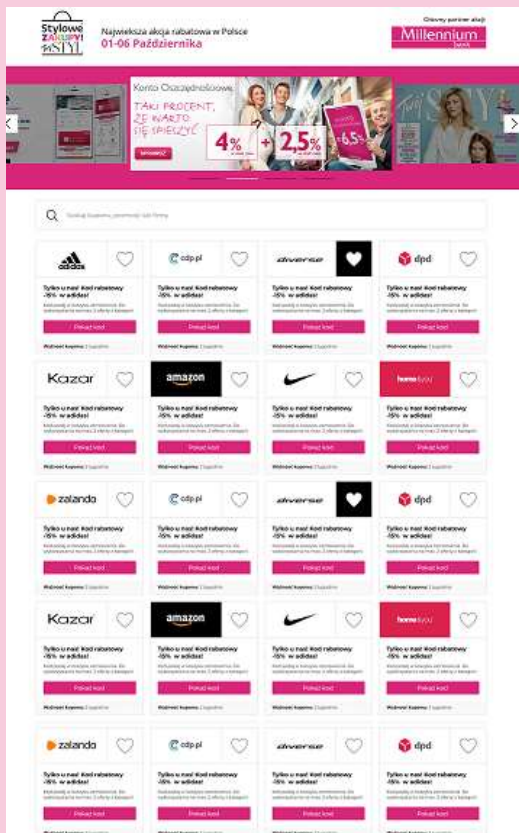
Stylowe ZAKUPY! STYL

Największa akcja rabatowa w Polsce
01-06 Października

Główny partner akcji
Millennium bank

Konto Oszczędnościowe
TAKI PROCENT, ŻE WARTO SIĘ SPIESZYĆ
4%
+ 2,5%
+6,5%
SPRAWDŹ

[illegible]

adidas
Tylko u nas! Kod rabatowy -15% w adidas!
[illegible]
Pokaż kod
Ważność kuponu: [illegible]

cdp.pl
Tylko u nas! Kod rabatowy -15% w adidas!
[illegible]
Pokaż kod
Ważność kuponu: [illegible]

diverse
Tylko u nas! Kod rabatowy -15% w adidas!
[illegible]
Pokaż kod
Ważność kuponu: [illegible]

dpd
Tylko u nas! Kod rabatowy -15% w adidas!
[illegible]
Pokaż kod
Ważność kuponu: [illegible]

Kazar
Tylko u nas! Kod rabatowy -15% w adidas!
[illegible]
Pokaż kod
Ważność kuponu: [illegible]

amazon
Tylko u nas! Kod rabatowy -15% w adidas!
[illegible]
Pokaż kod
Ważność kuponu: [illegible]

Tylko u nas! Kod rabatowy -15% w adidas!
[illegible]
Pokaż kod
Ważność kuponu: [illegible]

home&you
Tylko u nas! Kod rabatowy -15% w adidas!
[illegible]
Pokaż kod
Ważność kuponu: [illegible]

zalando
Tylko u nas! Kod rabatowy -15% w adidas!
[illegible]
Pokaż kod
Ważność kuponu: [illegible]

cdp.pl
Tylko u nas! Kod rabatowy -15% w adidas!
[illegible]
Pokaż kod
Ważność kuponu: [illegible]

diverse
Tylko u nas! Kod rabatowy -15% w adidas!
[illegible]
Pokaż kod
Ważność kuponu: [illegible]

dpd
Tylko u nas! Kod rabatowy -15% w adidas!
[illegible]
Pokaż kod
Ważność kuponu: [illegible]

Kazar
Tylko u nas! Kod rabatowy -15% w adidas!
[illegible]
Pokaż kod
Ważność kuponu: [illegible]

amazon
Tylko u nas! Kod rabatowy -15% w adidas!
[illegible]
Pokaż kod
Ważność kuponu: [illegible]

Tylko u nas! Kod rabatowy -15% w adidas!
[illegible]
Pokaż kod
Ważność kuponu: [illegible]

home&you
Tylko u nas! Kod rabatowy -15% w adidas!
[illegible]
Pokaż kod
Ważność kuponu: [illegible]

zalando
Tylko u nas! Kod rabatowy -15% w adidas!
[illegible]
Pokaż kod
Ważność kuponu: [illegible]

cdp.pl
Tylko u nas! Kod rabatowy -15% w adidas!
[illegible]
Pokaż kod
Ważność kuponu: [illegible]

diverse
Tylko u nas! Kod rabatowy -15% w adidas!
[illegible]
Pokaż kod
Ważność kuponu: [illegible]

dpd
Tylko u nas! Kod rabatowy -15% w adidas!
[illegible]
Pokaż kod
Ważność kuponu: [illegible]